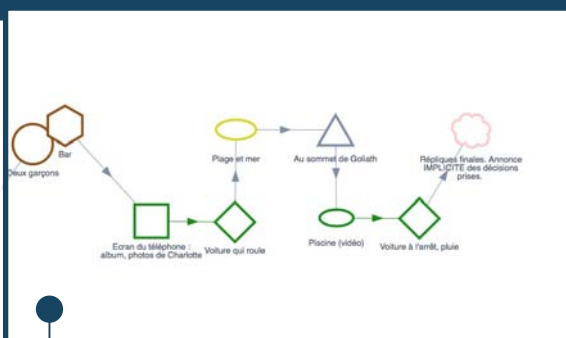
Bar

Deux garçons

Ecran du téléphone : album, photos de Charlotte

Voiture qui roule

Plage et mer

Au sommet de Goliath

Piscine (vidéo)

Voiture à l'arrêt, pluie

Répliques finales. Annonce IMPLICITE des décisions prises.